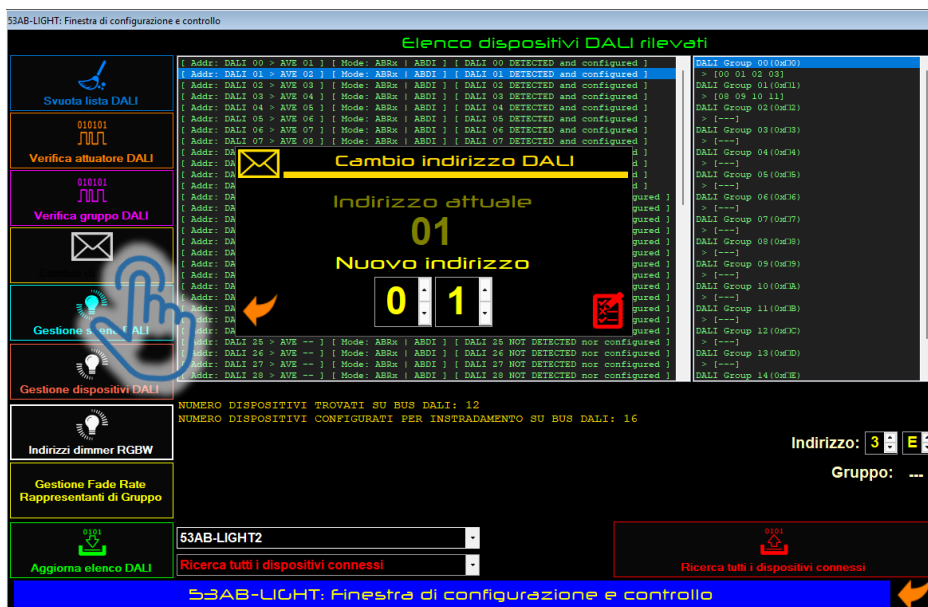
53AB-LIGHT: Finestra di configurazione e controllo

Elenco dispositivi DALI rilevati

Svuota lista DALI

010101
Verifica attuatore DALI

010101
Verifica gruppo DALI

Gestione s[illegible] DALI

Gestione dispositivi DALI

Indirizzi dimmer RGBW

Gestione Fade Rate Rappresentanti di Gruppo

0101
Aggiorna elenco DALI

[ Addr: DALI 00 > AVE 01 ] [ Mode: ABRx | ABDI ] [ DALI 00 DETECTED and configured ]
[ Addr: DALI 01 > AVE 02 ] [ Mode: ABRx | ABDI ] [ DALI 01 DETECTED and configured ]
[ Addr: DALI 02 > AVE 03 ] [ Mode: ABRx | ABDI ] [ DALI 02 DETECTED and configured ]
[ Addr: DALI 03 > AVE 04 ] [ Mode: ABRx | ABDI ] [ DALI 03 DETECTED and configured ]
[ Addr: DALI 04 > AVE 05 ] [ Mode: ABRx | ABDI ] [ DALI 04 DETECTED and configured ]
[ Addr: DALI 05 > AVE 06 ] [ Mode: ABRx | ABDI ] [ DALI 05 DETECTED and configured ]
[ Addr: DALI 06 > AVE 07 ] [ Mode: ABRx | ABDI ] [ DALI 06 DETECTED and configured ]
[ Addr: DALI 07 > AVE 08 ] [ Mode: ABRx | ABDI ] [ DALI 07 DETECTED and configured ]
[ Addr: DALI 25 > AVE -- ] [ Mode: ABRx | ABDI ] [ DALI 25 NOT DETECTED nor configured ]
[ Addr: DALI 26 > AVE -- ] [ Mode: ABRx | ABDI ] [ DALI 26 NOT DETECTED nor configured ]
[ Addr: DALI 27 > AVE -- ] [ Mode: ABRx | ABDI ] [ DALI 27 NOT DETECTED nor configured ]
[ Addr: DALI 28 > AVE -- ] [ Mode: ABRx | ABDI ] [ DALI 28 NOT DETECTED nor configured ]

Cambio indirizzo DALI
Indirizzo attuale
01
Nuovo indirizzo
0 1

DALI Group 00(0x00)
> [00 01 02 03]
DALI Group 01(0x01)
> [08 09 10 11]
DALI Group 02(0x02)
> [---]
DALI Group 03(0x03)
> [---]
DALI Group 04(0x04)
> [---]
DALI Group 05(0x05)
> [---]
DALI Group 06(0x06)
> [---]
DALI Group 07(0x07)
> [---]
DALI Group 08(0x08)
> [---]
DALI Group 09(0x09)
> [---]
DALI Group 10(0x0A)
> [---]
DALI Group 11(0x0B)
> [---]
DALI Group 12(0x0C)
> [---]
DALI Group 13(0x0D)
> [---]
DALI Group 14(0x0E)

NUMERO DISPOSITIVI TROVATI SU BUS DALI: 12
NUMERO DISPOSITIVI CONFIGURATI PER INSTRADAMENTO SU BUS DALI: 16

Indirizzo: 3 E
Gruppo: ---

53AB-LIGHT2
Ricerca tutti i dispositivi connessi

0101
Ricerca tutti i dispositivi connessi

53AB-LIGHT: Finestra di configurazione e controllo